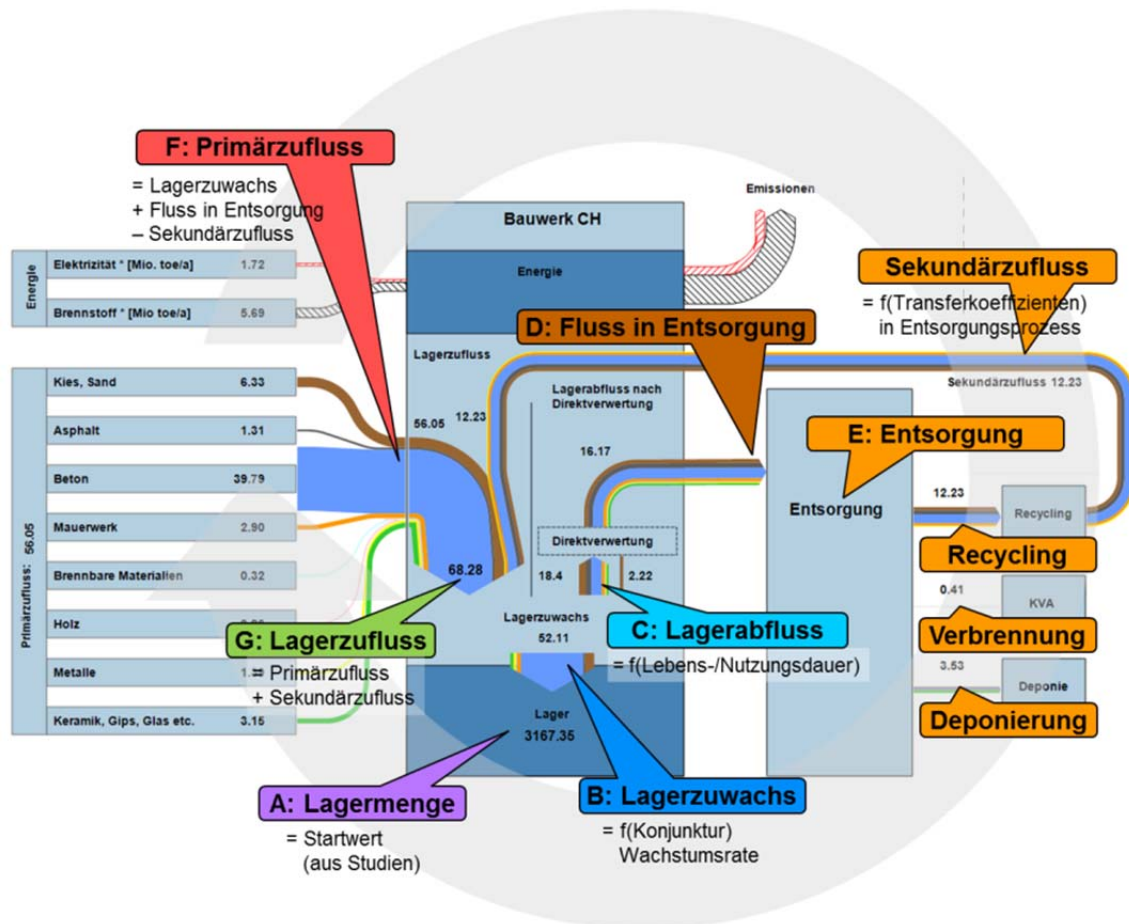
F: Primärzufluss
= Lagerzuwachs
+ Fluss in Entsorgung
– Sekundärzufluss

Energie
Elektrizität * [Mio. toe/a] 1.72
Brennstoff * [Mio toe/a] 5.69

Primärzufluss: 56.05
Kies, Sand 6.33
Asphalt 1.31
Beton 39.79
Mauerwerk 2.90
Brennbare Materialien 0.32
Holz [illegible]
Metalle 1.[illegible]
Keramik, Gips, Glas etc. 3.15

Bauwerk CH
Energie
Emissionen
Lagerzufluss
56.05
12.23
Lagerabfluss nach Direktverwertung
16.17
Direktverwertung
18.4
2.22
68.28
Lagerzuwachs
52.11
Lager
3167.35

Sekundärzufluss
= f(Transferkoeffizienten)
in Entsorgungsprozess

D: Fluss in Entsorgung

Sekundärzufluss 12.23

E: Entsorgung
Entsorgung
12.23
Recycling
Recycling
0.41
KVA
Verbrennung
3.53
Deponie
Deponierung

G: Lagerzufluss
= Primärzufluss
+ Sekundärzufluss

C: Lagerabfluss
= f(Lebens-/Nutzungsdauer)

A: Lagermenge
= Startwert
(aus Studien)

B: Lagerzuwachs
= f(Konjunktur)
Wachstumsrate